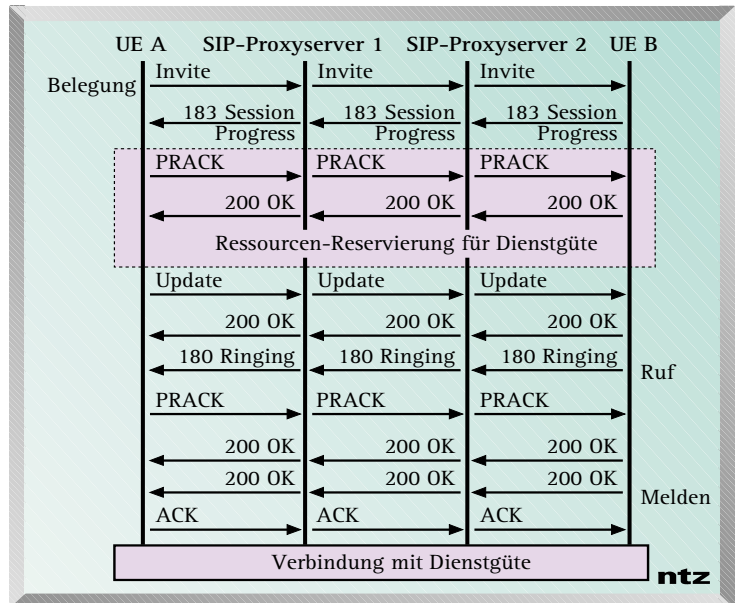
UE A SIP-Proxyserver 1 SIP-Proxyserver 2 UE B

Belegung

Invite Invite Invite

183 Session Progress 183 Session Progress 183 Session Progress

PRACK PRACK PRACK

200 OK 200 OK 200 OK

Ressourcen-Reservierung für Dienstgüte

Update Update Update

200 OK 200 OK 200 OK

180 Ringing 180 Ringing 180 Ringing

Ruf

PRACK PRACK PRACK

200 OK 200 OK 200 OK

200 OK 200 OK 200 OK

Melden

ACK ACK ACK

Verbindung mit Dienstgüte

ntz